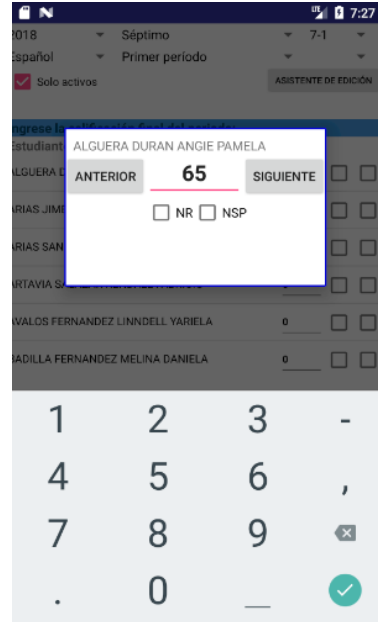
7:27

2018 Séptimo 7-1

Español Primer periodo

Solo activos

ASISTENTE DE EDICIÓN

Ingrese la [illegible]

Estudiant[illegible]

ALGUERA D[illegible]

ARIAS JIM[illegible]

ARIAS SAN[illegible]

ARTAVIA S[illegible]

AVALOS FERNANDEZ LINNDELL YARIELA 0

BADILLA FERNANDEZ MELINA DANIELA 0

ALGUERA DURAN ANGIE PAMELA

ANTERIOR 65 SIGUIENTE

NR NSP

1 2 3 -
4 5 6 ,
7 8 9
. 0 _